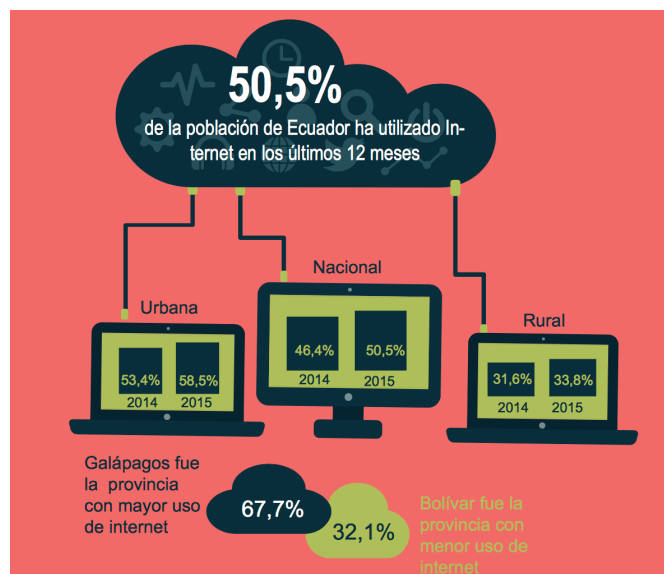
50,5%

de la población de Ecuador ha utilizado Internet en los últimos 12 meses

Urbana

53,4%
2014

58,5%
2015

Nacional

46,4%
2014

50,5%
2015

Rural

31,6%
2014

33,8%
2015

Galápagos fue la provincia con mayor uso de internet

67,7%

32,1%

Bolívar fue la provincia con menor uso de internet